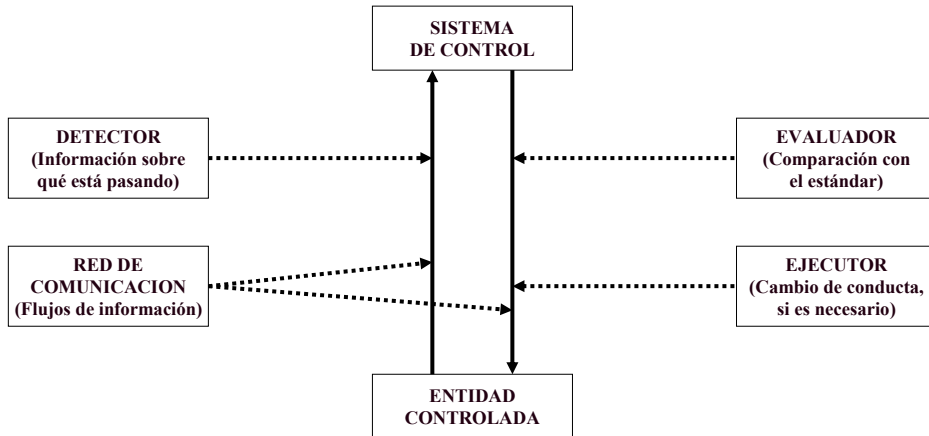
SISTEMA DE CONTROL

DETECTOR (Información sobre qué está pasando)

EVALUADOR (Comparación con el estándar)

RED DE COMUNICACION (Flujos de información)

EJECUTOR (Cambio de conducta, si es necesario)

ENTIDAD CONTROLADA